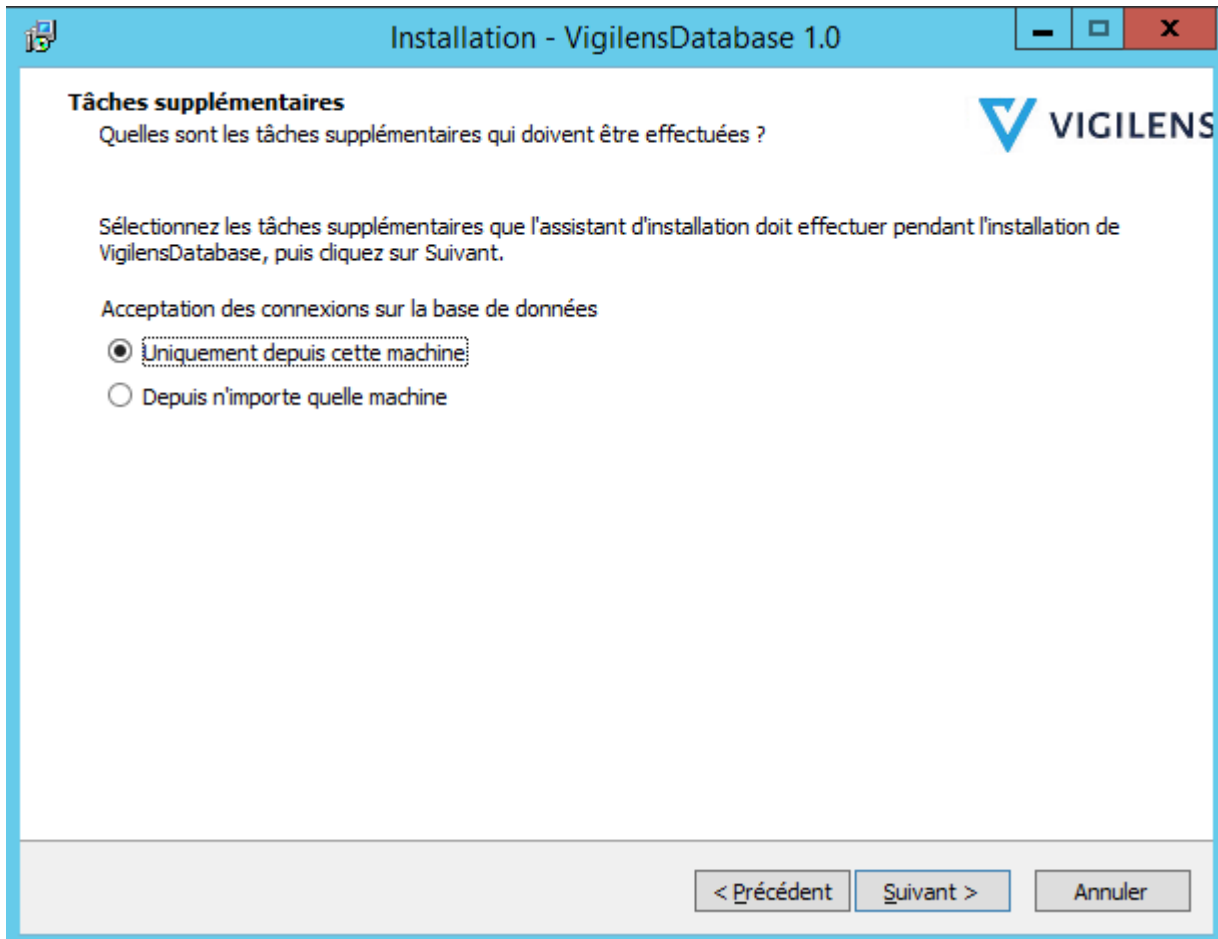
Installation - VigilensDatabase 1.0

Tâches supplémentaires
Quelles sont les tâches supplémentaires qui doivent être effectuées ?

VIGILENS

Sélectionnez les tâches supplémentaires que l'assistant d'installation doit effectuer pendant l'installation de VigilensDatabase, puis cliquez sur Suivant.

Acceptation des connexions sur la base de données

Uniquement depuis cette machine

Depuis n'importe quelle machine

< Précédent
Suivant >
Annuler